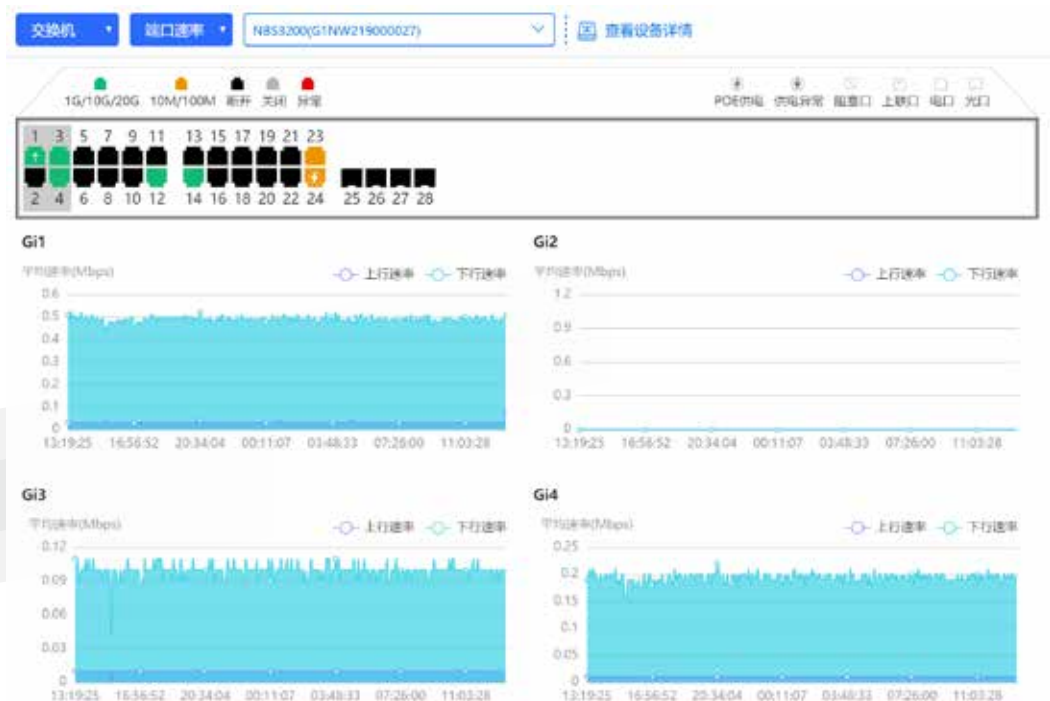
交换机 ▾ 端口速率 ▾ NBS3200(G1NW219000027) 查看设备详情

1G/10G/20G 10M/100M 断开 关闭 异常

POE供电 供电异常 隔离口 上联口 电口 光口

1 3 5 7 9 11 13 15 17 19 21 23
2 4 6 8 10 12 14 16 18 20 22 24 25 26 27 28

Gi1
平均速率(Mbps)
上行速率 下行速率
0.6
0.5
0.4
0.3
0.2
0.1
0
13:19:25 16:56:52 20:34:04 00:11:07 03:48:33 07:26:00 11:03:28

Gi2
平均速率(Mbps)
上行速率 下行速率
1.2
0.9
0.6
0.3
0
13:19:25 16:56:52 20:34:04 00:11:07 03:48:33 07:26:00 11:03:28

Gi3
平均速率(Mbps)
上行速率 下行速率
0.12
0.09
0.06
0.03
0
13:19:25 16:56:52 20:34:04 00:11:07 03:48:33 07:26:00 11:03:28

Gi4
平均速率(Mbps)
上行速率 下行速率
0.25
0.2
0.15
0.1
0.05
0
13:19:25 16:56:52 20:34:04 00:11:07 03:48:33 07:26:00 11:03:28